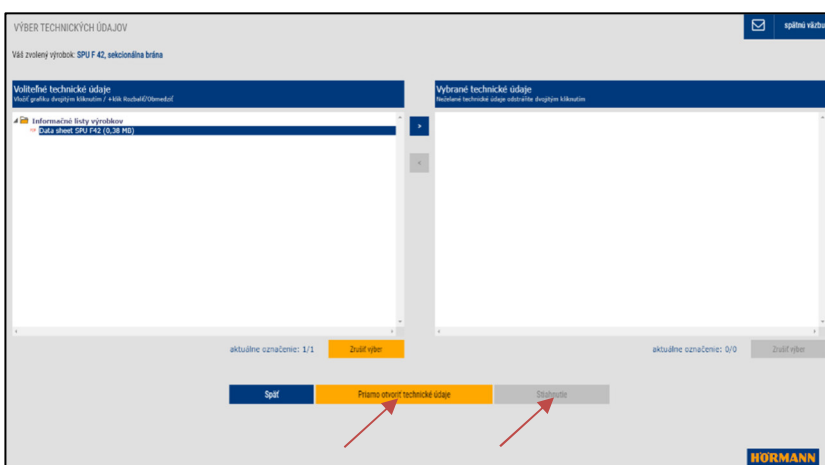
VÝBER TECHNICKÝCH ÚDAJOV

spätná väzba

Váš zvolený výrobok: SPU F 42, sekcionálna brána

Voliteľné technické údaje
Vložiť grafiku dvojitým kliknutím / +klik Rozbaliť/Obmedziť

Informačné listy výrobkov
Data sheet SPU F42 (0,38 MB)

Vybrané technické údaje
Nežiadané technické údaje odstráňte dvojitým kliknutím

aktuálne označenie: 1/1

Zrušiť výber

aktuálne označenie: 0/0

Zrušiť výber

Späť

Priamo otvoriť technické údaje

Stiahnutie

HÖRMANN